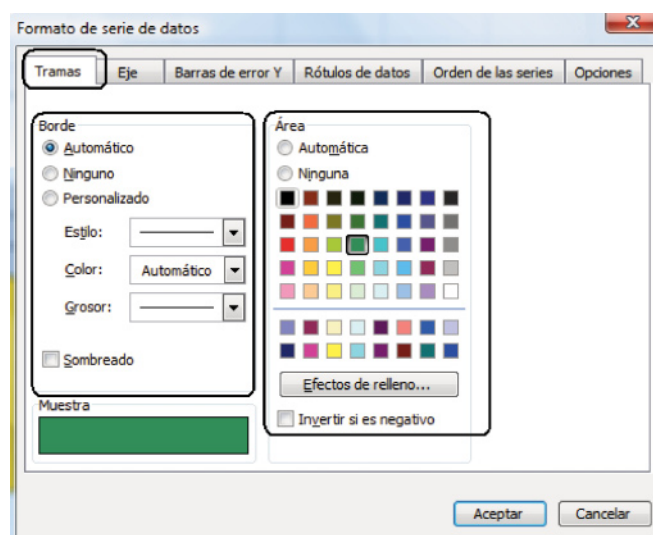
Formato de serie de datos

Tramas | Eje | Barras de error Y | Rótulos de datos | Orden de las series | Opciones

Borde
Automático
Ninguno
Personalizado
Estilo:
Color: Automático
Grosor:
Sombreado

Muestra

Área
Automática
Ninguna

Efectos de relleno...
Invertir si es negativo

Aceptar
Cancelar